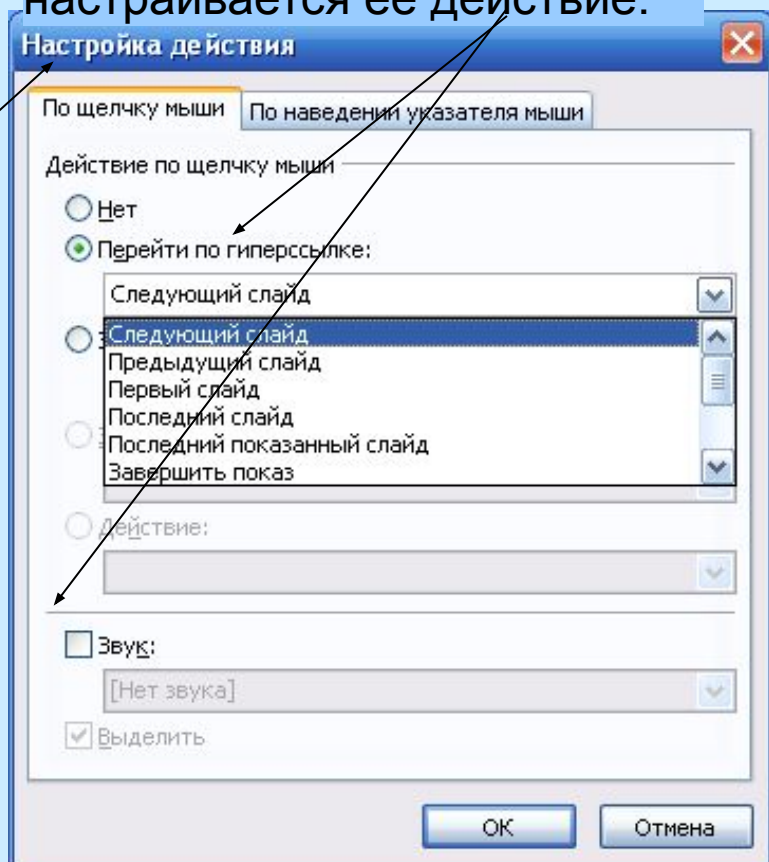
настраивается ее действие.

Настройка действия

По щелчку мыши | По наведении указателя мыши

Действие по щелчку мыши

Нет

Перейти по гиперссылке:

Следующий слайд

Следующий слайд
Предыдущий слайд
Первый слайд
Последний слайд
Последний показанный слайд
Завершить показ

Действие:

Звук:

[Нет звука]

Выделить

ОК

Отмена